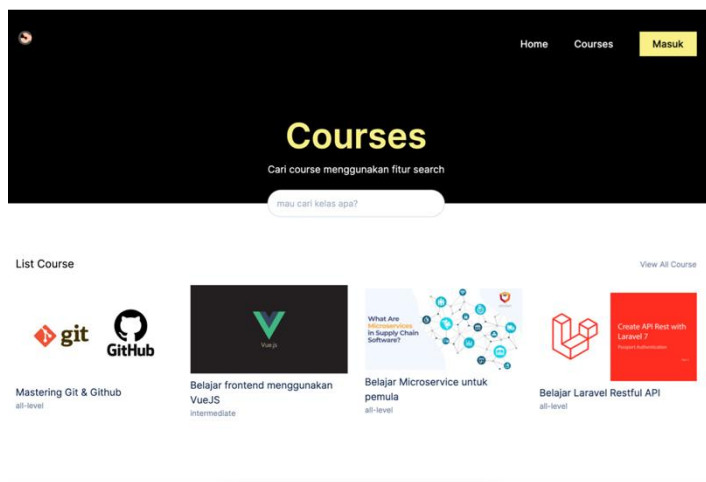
Home Courses Masuk

Courses

Cari course menggunakan fitur search

mau cari kelas apa?

List Course

View All Course

git GitHub

Mastering Git & Github
all-level

VueJS

Belajar frontend menggunakan VueJS
intermediate

What Are Microservices in Supply Chain Software?

Belajar Microservice untuk pemula
all-level

Create API Rest with Laravel 7
Passport Authentication

Belajar Laravel Restful API
all-level